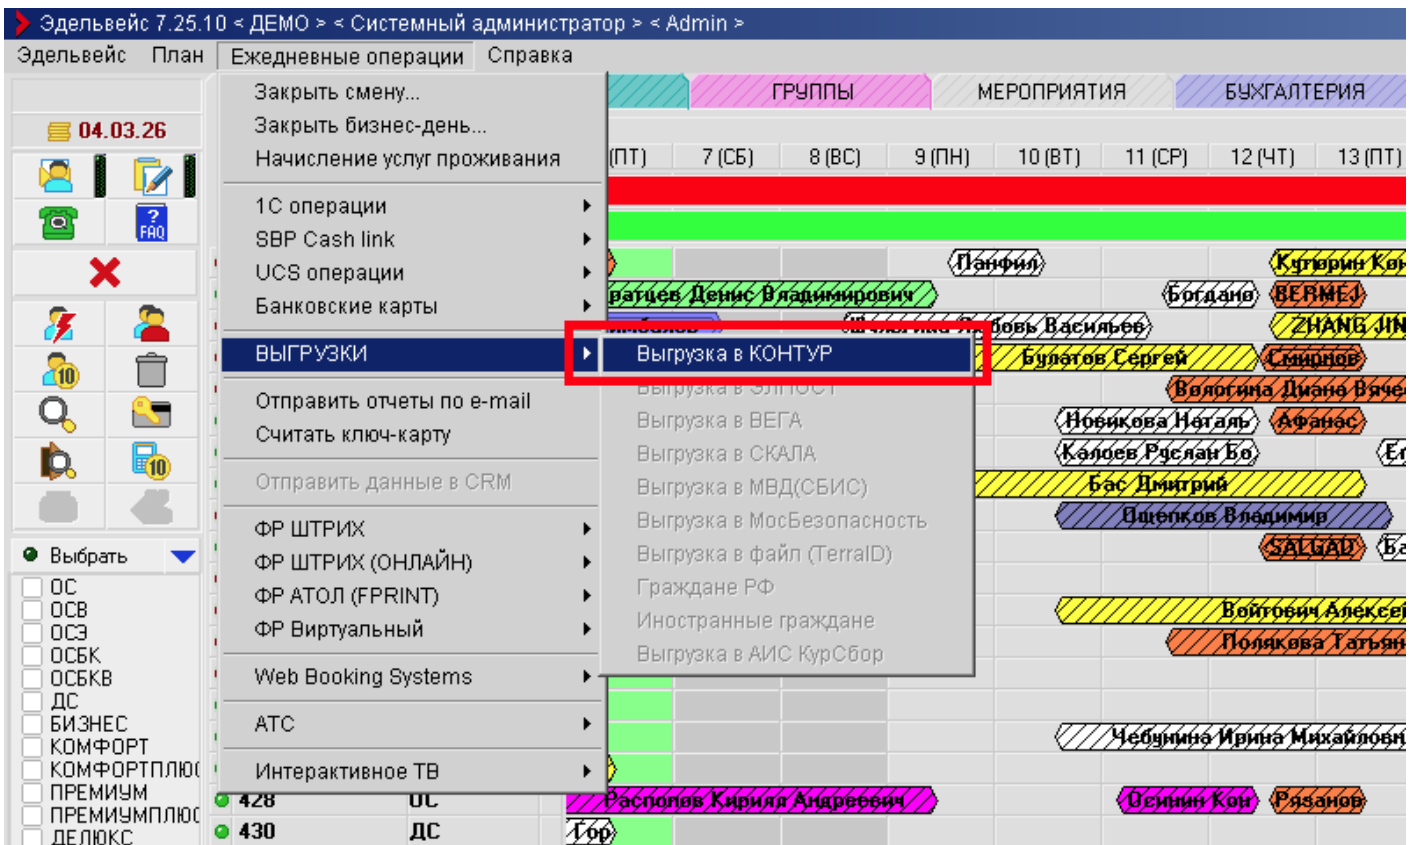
Эдельвейс 7.25.10 < ДЕМО > < Системный администратор > < Admin >

Эдельвейс План Ежедневные операции Справка

04.03.26

Закрыть смену...
Закрыть бизнес-день...
Начисление услуг проживания

1С операции
SBP Cash link
UCS операции
Банковские карты

ВЫГРУЗКИ

Отправить отчеты по e-mail
Считать ключ-карту

Отправить данные в CRM

ФР ШТРИХ
ФР ШТРИХ (ОНЛАЙН)
ФР АТОЛ (FPRINT)
ФР Виртуальный

Web Booking Systems

АТС

Интерактивное ТВ

Выгрузка в КОНТУР
Выгрузка в ЭЛПОСТ
Выгрузка в ВЕГА
Выгрузка в СКАЛА
Выгрузка в МВД(СБИС)
Выгрузка в МосБезопасность
Выгрузка в файл (TerraID)
Граждане РФ
Иностранные граждане
Выгрузка в АИС КурСбор

ГРУППЫ МЕРОПРИЯТИЯ БУХГАЛТЕРИЯ

(ПТ) 7 (СБ) 8 (ВС) 9 (ПН) 10 (ВТ) 11 (СР) 12 (ЧТ) 13 (ПТ)

Выбрать
ОС
ОСВ
ОСЭ
ОСБК
ОСБКВ
ДС
БИЗНЕС
КОМФОРТ
КОМФОРТПЛЮ
ПРЕМИУМ
ПРЕМИУМПЛЮС
ДЕЛЮКС

428 ОС
430 ДС

Панфил
Кутюрин Кон
Братцев Денис Владимирович
Богдано
BERMEJ
Любовь Васильев
ZHANG JIN
Булатов Сергей
Смирнов
Вологина Диана Вяче
Новикова Наталь
Афанас
Калоев Руслан Бо
Бас Дмитрий
Ощепков Владимир
SALGAD
Войтович Алексей
Полякова Татьян
Чебунина Ирина Михайловн
Распопов Кирилл Андреевич
Осинин Кон
Рязанов
Гор